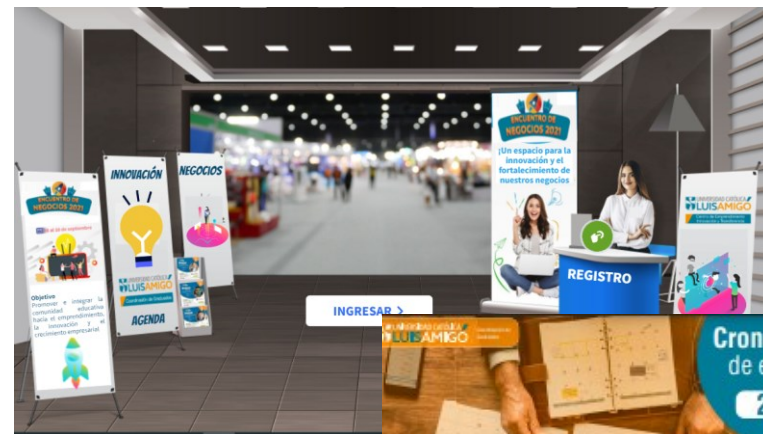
ENCUENTRO DE NEGOCIOS 2021

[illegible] de septiembre

Objetivo
Promover e integrar la comunidad educativa hacia el emprendimiento, la innovación y el crecimiento empresarial.

INNOVACIÓN

UNIVERSIDAD CATÓLICA LUIS AMIGÓ

AGENDA

NEGOCIOS

ENCUENTRO DE NEGOCIOS 2021

¡Un espacio para la innovación y el fortalecimiento de nuestros negocios

REGISTRO

UNIVERSIDAD CATÓLICA LUIS AMIGÓ

INGRESAR >

UNIVERSIDAD CATÓLICA LUIS AMIGÓ

Cron
de e
2